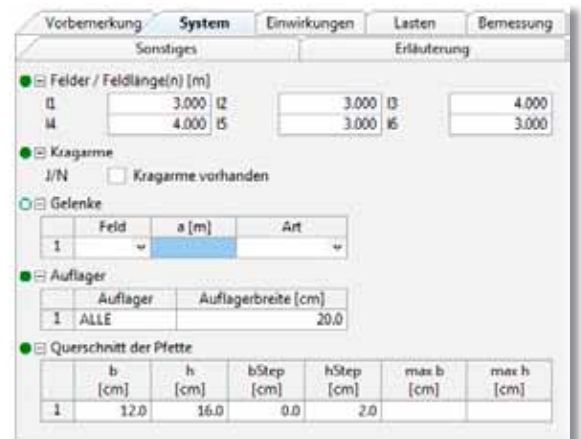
Vorbemerkung System Einwirkungen Lasten Bemessung

Sonstiges Erläuterung

Felder / Feldlänge(n) [m]

l1 3.000 l2 3.000 l3 4.000
l4 4.000 l5 3.000 l6 3.000

Kragarme

J/N Kragarme vorhanden

Gelenke

| | Feld | a [m] | Art |
|---|---|---|---|
| 1 | | | |

Auflager

| | Auflager | Auflagerbreite [cm] |
|---|---|---|
| 1 | ALLE | 20.0 |

Querschnitt der Pfette

| | b [cm] | h [cm] | bStep [cm] | hStep [cm] | max b [cm] | max h [cm] |
|---|---|---|---|---|---|---|
| 1 | 12.0 | 16.0 | 0.0 | 2.0 | | |